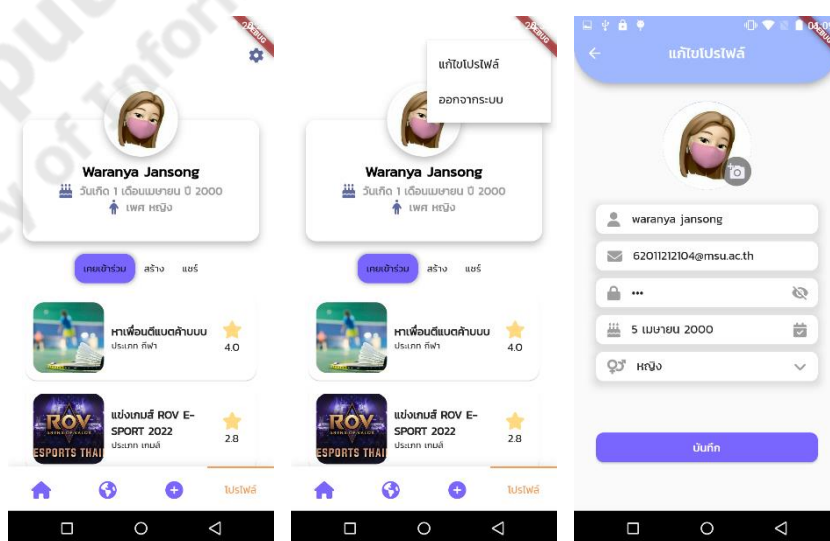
DEBUG

Waranya Jansong

วันเกิด 1 เดือนเมษายน ปี 2000

เพศ หญิง

เคยเข้าร่วม สร้าง แชร์

หาเพื่อนตีแบดด้าบบบ

ประเภท กีฬา

4.0

แข่งเกมส์ ROV E-SPORT 2022

ประเภท เกมส์

2.8

ROV

ESPORTS THAI

โปรไฟล์

DEBUG

แก้ไขโปรไฟล์

ออกจากระบบ

Waranya Jansong

วันเกิด 1 เดือนเมษายน ปี 2000

เพศ หญิง

เคยเข้าร่วม สร้าง แชร์

หาเพื่อนตีแบดด้าบบบ

ประเภท กีฬา

4.0

แข่งเกมส์ ROV E-SPORT 2022

ประเภท เกมส์

2.8

ROV

ESPORTS THAI

โปรไฟล์

04:0

DEBUG

แก้ไขโปรไฟล์

waranya jansong

62011212104@msu.ac.th

•••

5 เมษายน 2000

หญิง

บันทึก